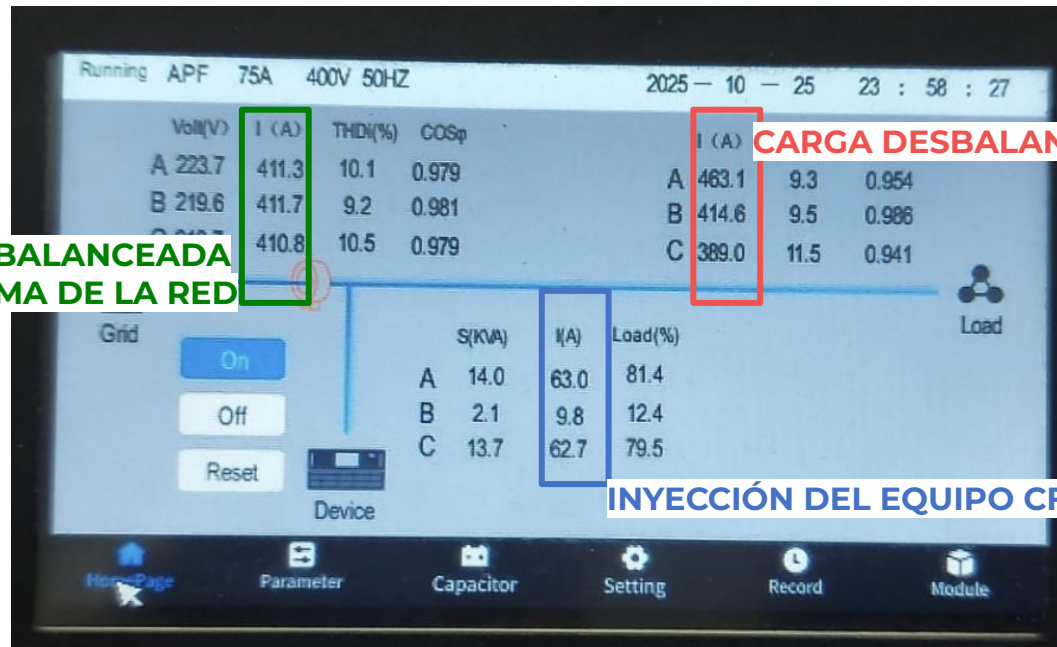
Running APF 75A 400V 50HZ 2025 — 10 — 25 23 : 58 : 27

| | Volt(V) | I (A) | THDi(%) | COSφ |
|---|---|---|---|---|
| A | 223.7 | 411.3 | 10.1 | 0.979 |
| B | 219.6 | 411.7 | 9.2 | 0.981 |
| C | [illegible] | 410.8 | 10.5 | 0.979 |

BALANCEADA
MA DE LA RED

| | I (A) | | |
|---|---|---|---|
| A | 463.1 | 9.3 | 0.954 |
| B | 414.6 | 9.5 | 0.986 |
| C | 389.0 | 11.5 | 0.941 |

CARGA DESBALAN

Grid

Load

On

Off

Reset

Device

| | S(KVA) | I(A) | Load(%) |
|---|---|---|---|
| A | 14.0 | 63.0 | 81.4 |
| B | 2.1 | 9.8 | 12.4 |
| C | 13.7 | 62.7 | 79.5 |

INYECCIÓN DEL EQUIPO CF

HomePage Parameter Capacitor Setting Record Module